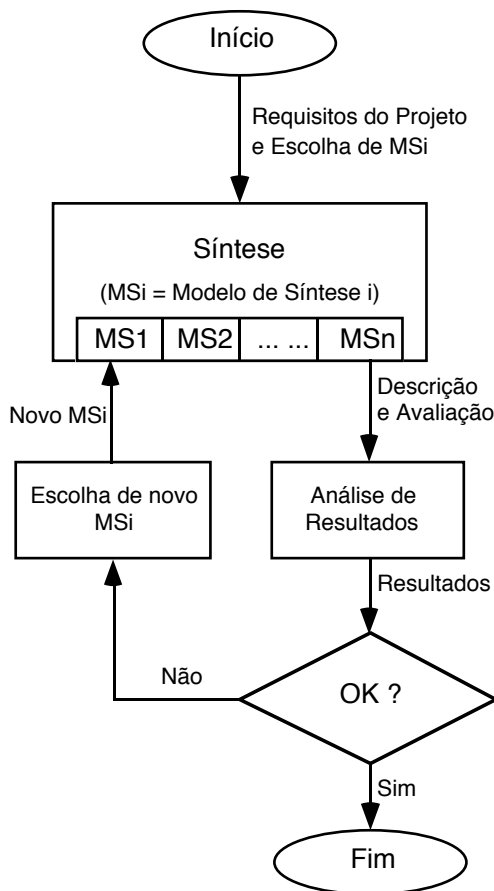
Início

Requisitos do Projeto e Escolha de MSi

Síntese

(MSi = Modelo de Síntese i)

| MS1 | MS2 | ... ... | MSn |
|---|---|---|---|

Novo MSi

Descrição e Avaliação

Escolha de novo MSi

Análise de Resultados

Resultados

Não

OK ?

Sim

Fim